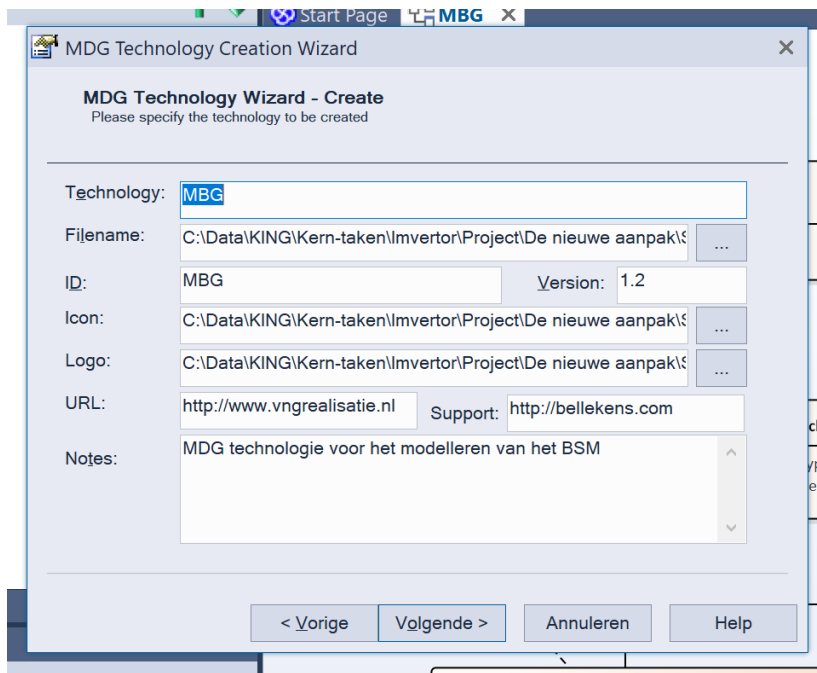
Start Page MBG ✕

MDG Technology Creation Wizard ✕

MDG Technology Wizard - Create
Please specify the technology to be created

Technology: MBG

Filename: C:\Data\KING\Kern-taken\Imvertor\Project\De nieuwe aanpak\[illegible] ...

ID: MBG Version: 1.2

Icon: C:\Data\KING\Kern-taken\Imvertor\Project\De nieuwe aanpak\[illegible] ...

Logo: C:\Data\KING\Kern-taken\Imvertor\Project\De nieuwe aanpak\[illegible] ...

URL: http://www.vngrealisatie.nl Support: http://bellekens.com

Notes: MDG technologie voor het modelleren van het BSM

< Vorige Volgende > Annuleren Help